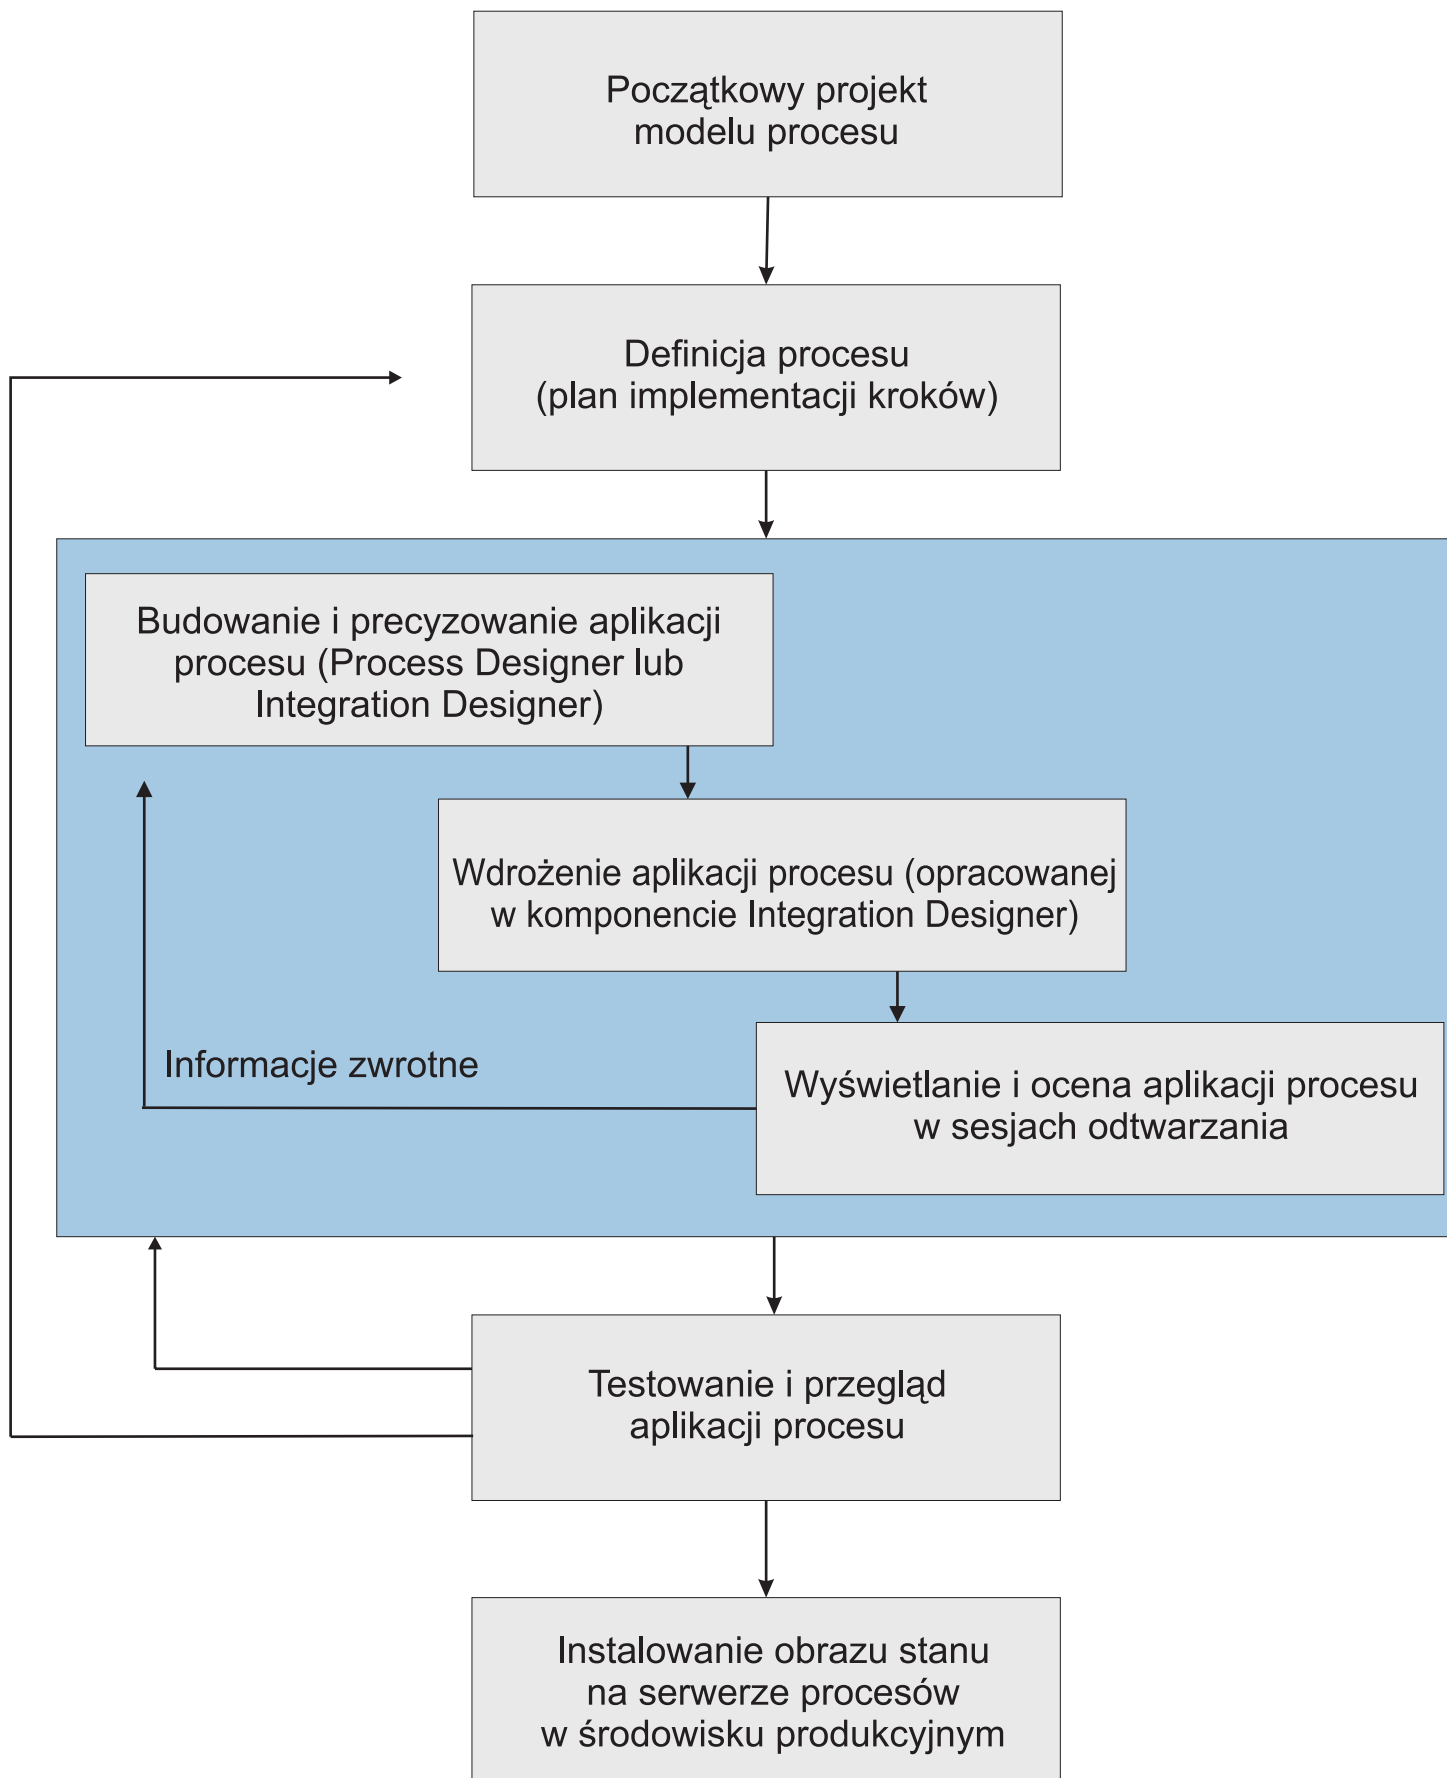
Początkowy projekt modelu procesu

Definicja procesu (plan implementacji kroków)

Budowanie i precyzowanie aplikacji procesu (Process Designer lub Integration Designer)

Wdrożenie aplikacji procesu (opracowanej w komponencie Integration Designer)

Informacje zwrotne

Wyświetlanie i ocena aplikacji procesu w sesjach odtwarzania

Testowanie i przegląd aplikacji procesu

Instalowanie obrazu stanu na serwerze procesów w środowisku produkcyjnym